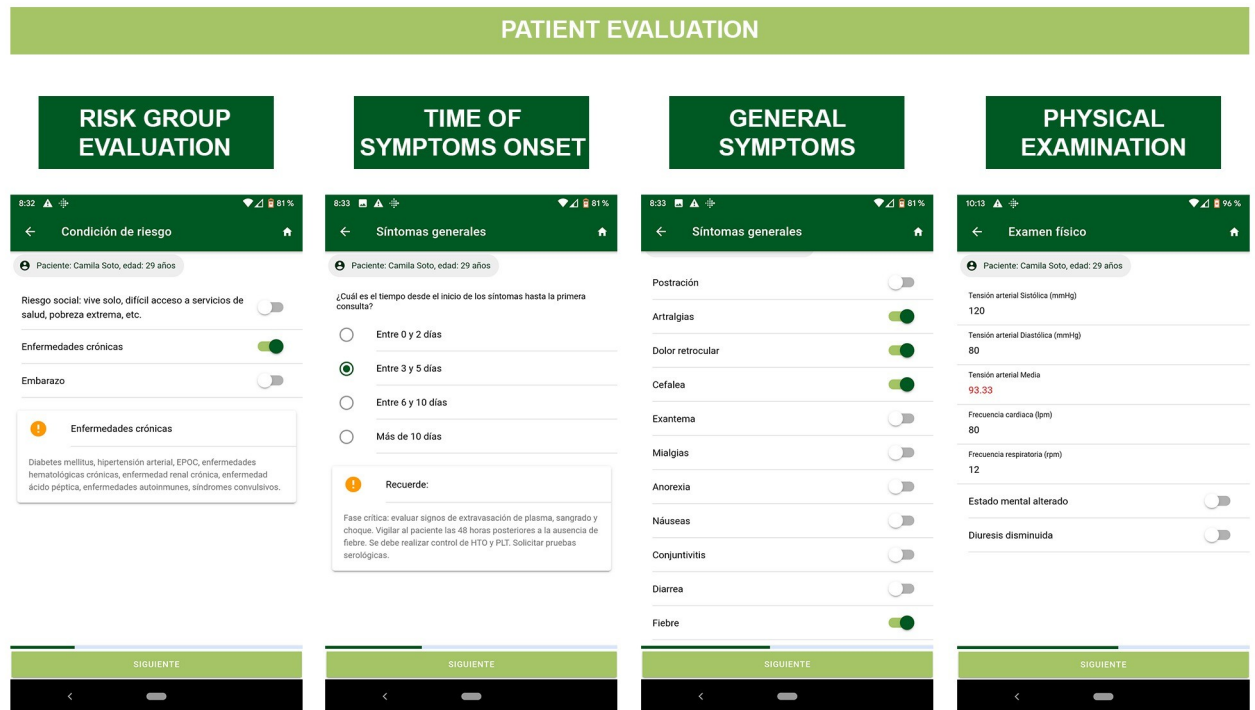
PATIENT EVALUATION

RISK GROUP EVALUATION

8:32 81 %

Condición de riesgo

Paciente: Camila Soto, edad: 29 años

Riesgo social: vive solo, difícil acceso a servicios de salud, pobreza extrema, etc.

Enfermedades crónicas

Embarazo

Enfermedades crónicas

Diabetes mellitus, hipertensión arterial, EPOC, enfermedades hematológicas crónicas, enfermedad renal crónica, enfermedad ácido péptica, enfermedades autoinmunes, síndromes convulsivos.

SIGUIENTE

TIME OF SYMPTOMS ONSET

8:33 81 %

Síntomas generales

Paciente: Camila Soto, edad: 29 años

¿Cuál es el tiempo desde el inicio de los síntomas hasta la primera consulta?

Entre 0 y 2 días

Entre 3 y 5 días

Entre 6 y 10 días

Más de 10 días

Recuerde:

Fase crítica: evaluar signos de extravasación de plasma, sangrado y choque. Vigilar al paciente las 48 horas posteriores a la ausencia de fiebre. Se debe realizar control de HTO y PLT. Solicitar pruebas serológicas.

SIGUIENTE

GENERAL SYMPTOMS

8:33 81 %

Síntomas generales

Postración

Artralgias

Dolor retrocular

Cefalea

Exantema

Mialgias

Anorexia

Náuseas

Conjuntivitis

Diarrea

Fiebre

SIGUIENTE

PHYSICAL EXAMINATION

10:13 96 %

Examen físico

Paciente: Camila Soto, edad: 29 años

Tensión arterial Sistólica (mmHg)
120

Tensión arterial Diastólica (mmHg)
80

Tensión arterial Media
93.33

Frecuencia cardiaca (lpm)
80

Frecuencia respiratoria (rpm)
12

Estado mental alterado

Diuresis disminuida

SIGUIENTE